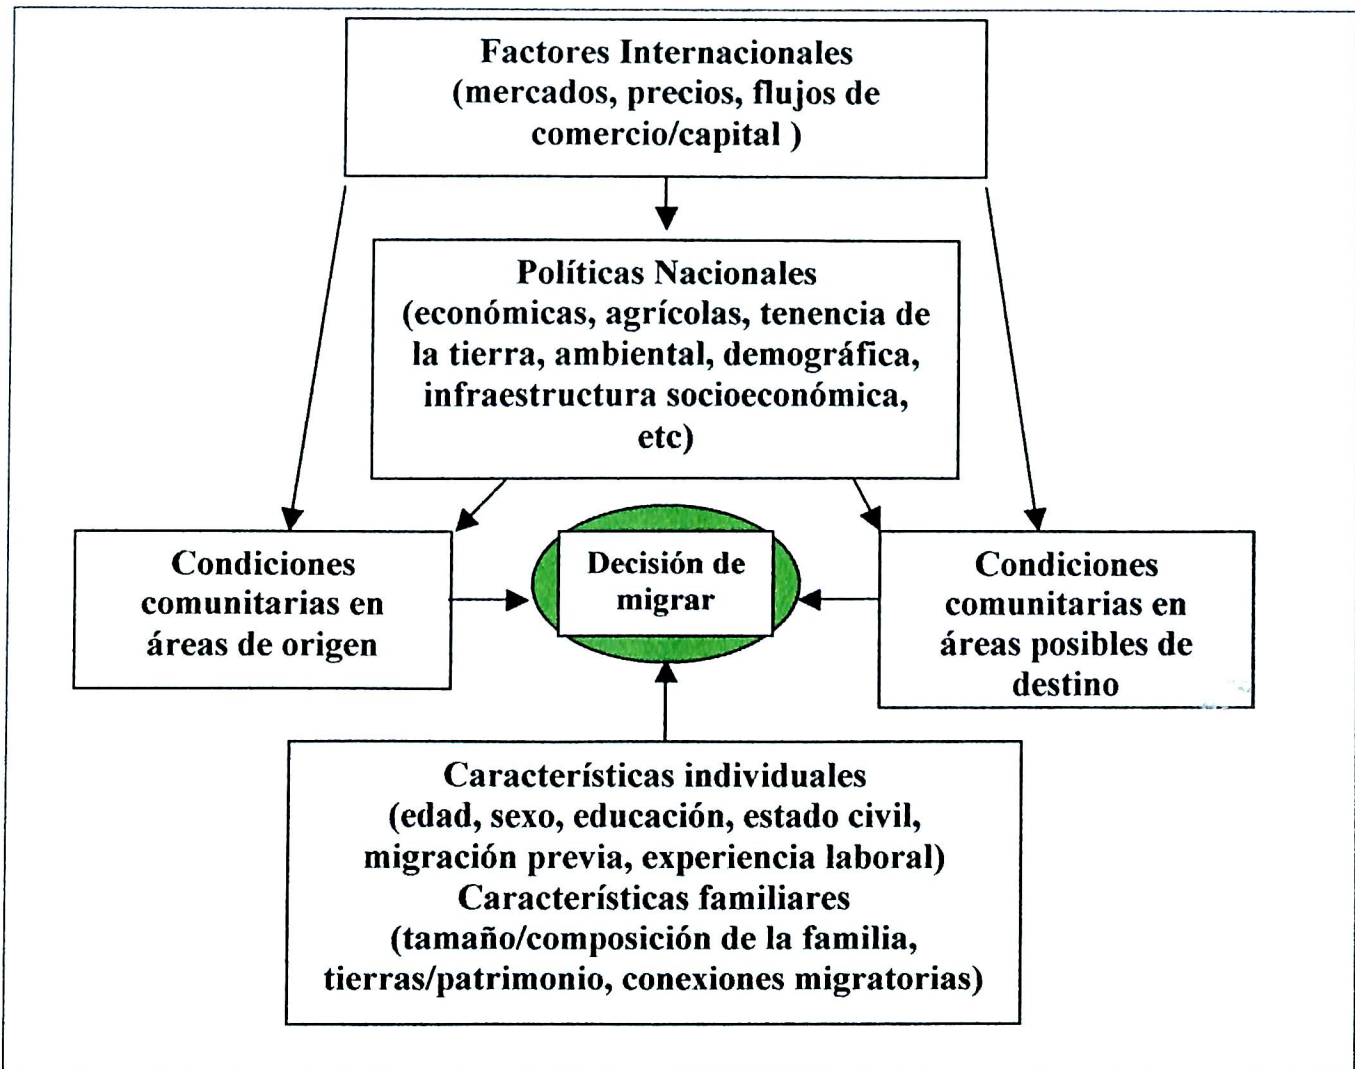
Factores Internacionales
(mercados, precios, flujos de comercio/capital )

Políticas Nacionales
(económicas, agrícolas, tenencia de la tierra, ambiental, demográfica, infraestructura socioeconómica, etc)

Condiciones comunitarias en áreas de origen

Decisión de migrar

Condiciones comunitarias en áreas posibles de destino

Características individuales
(edad, sexo, educación, estado civil, migración previa, experiencia laboral)
Características familiares
(tamaño/composición de la familia, tierras/patrimonio, conexiones migratorias)